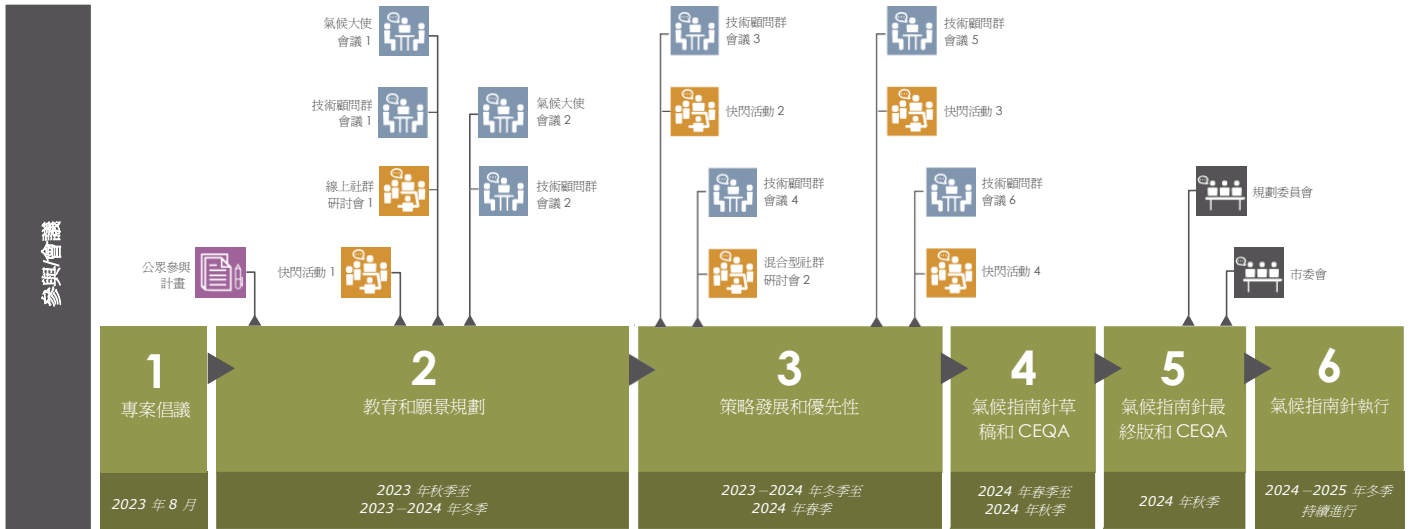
參與/會議

公眾參與計畫

快閃活動 1

氣候大使會議 1

技術顧問群會議 1

線上社群研討會 1

氣候大使會議 2

技術顧問群會議 2

技術顧問群會議 3

快閃活動 2

技術顧問群會議 4

混合型社群研討會 2

技術顧問群會議 5

快閃活動 3

技術顧問群會議 6

快閃活動 4

規劃委員會

市委會

1
專案倡議

2023 年 8 月

2
教育和願景規劃

2023 年秋季至
2023－2024 年冬季

3
策略發展和優先性

2023－2024 年冬季至
2024 年春季

4
氣候指南針草稿和 CEQA

2024 年春季至
2024 年秋季

5
氣候指南針最終版和 CEQA

2024 年秋季

6
氣候指南針執行

2024－2025 年冬季
持續進行